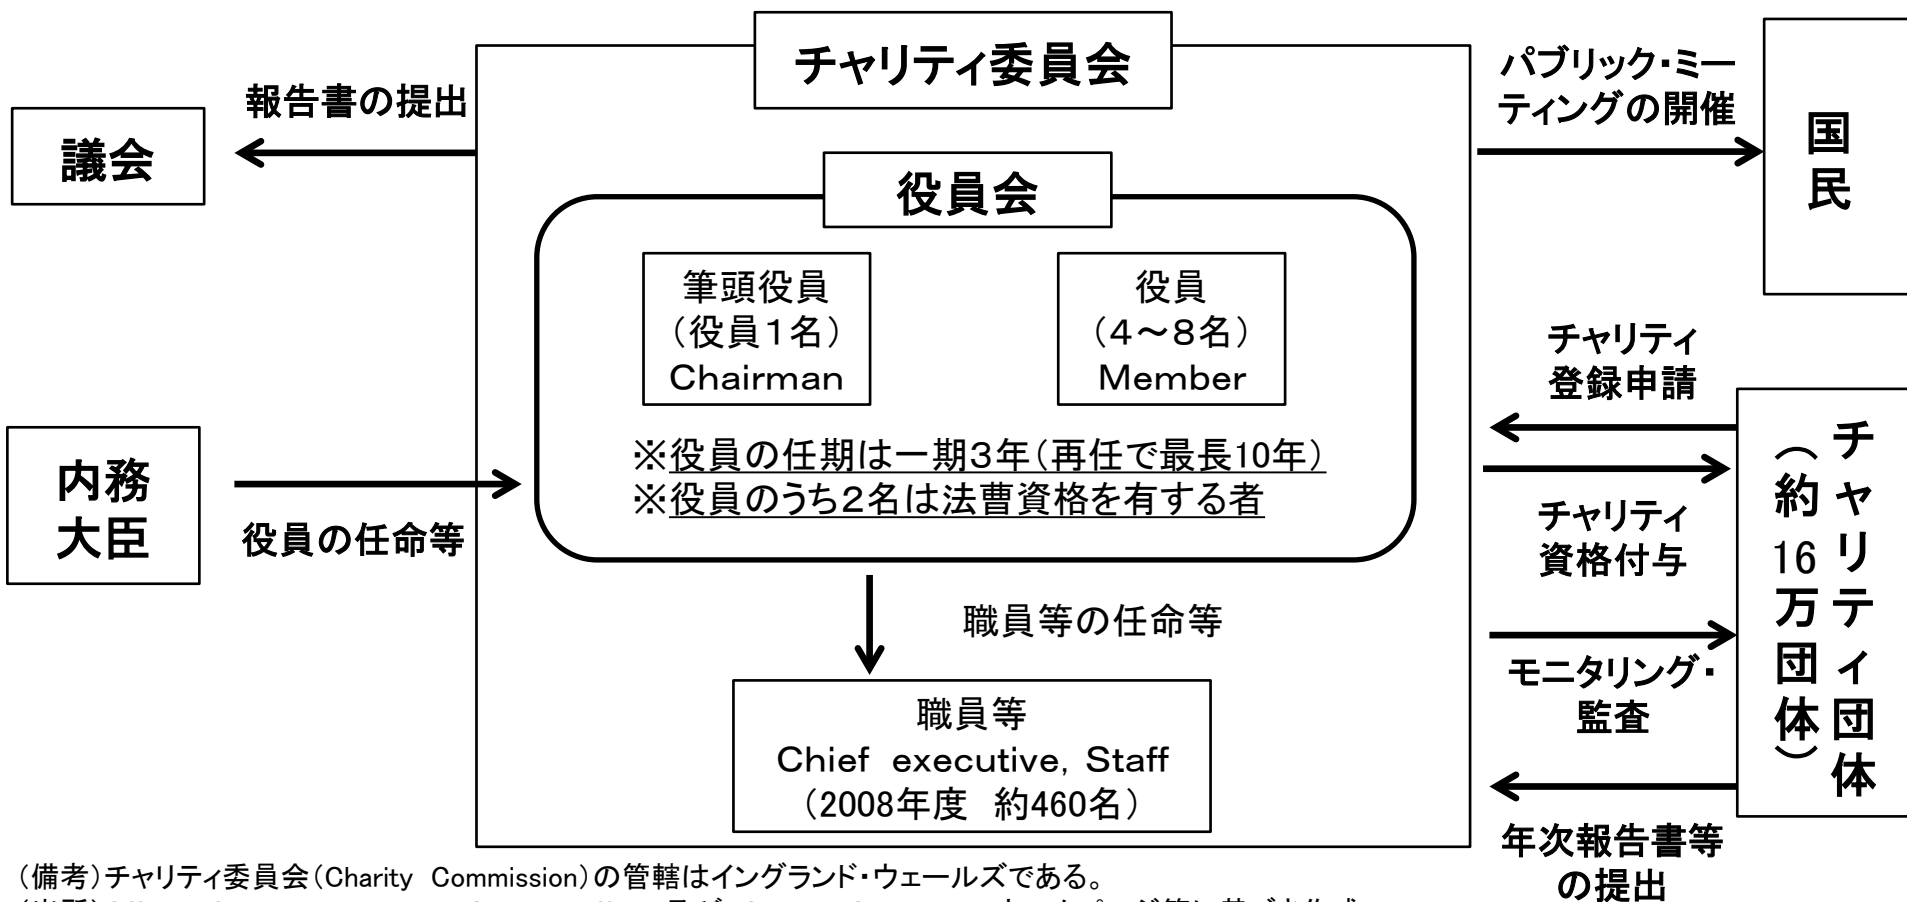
チャリティ委員会

報告書の提出

議会

パブリック・ミーティングの開催

国民

役員会

筆頭役員
（役員1名）
Chairman

役員
（4～8名）
Member

※役員の任期は一期3年（再任で最長10年）
※役員のうち2名は法曹資格を有する者

内務大臣

役員の任命等

チャリティ登録申請

チャリティ資格付与

チャリティ団体（約16万団体）

職員等の任命等

モニタリング・監査

職員等
Chief executive, Staff
（2008年度 約460名）

年次報告書等の提出

（備考）チャリティ委員会（Charity Commission）の管轄はイングランド・ウェールズである。
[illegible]